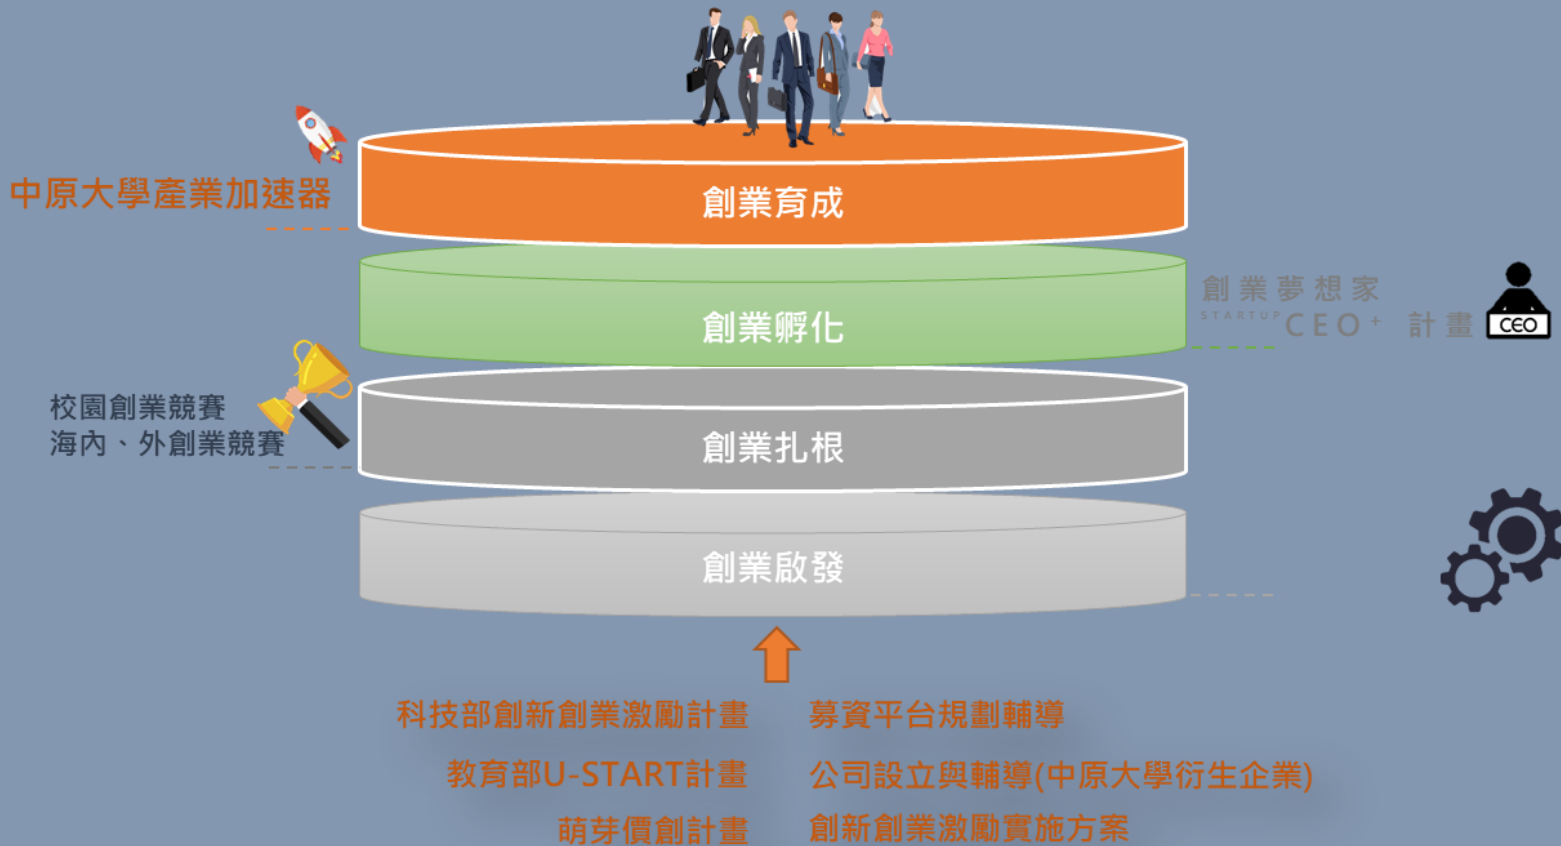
中原大學產業加速器

創業育成

創業孵化

創業夢想家
STARTUP CEO⁺ 計畫

CEO

校園創業競賽
海內、外創業競賽

創業扎根

創業啟發

科技部創新創業激勵計畫
教育部U-START計畫
萌芽價創計畫

募資平台規劃輔導
公司設立與輔導(中原大學衍生企業)
創新創業激勵實施方案